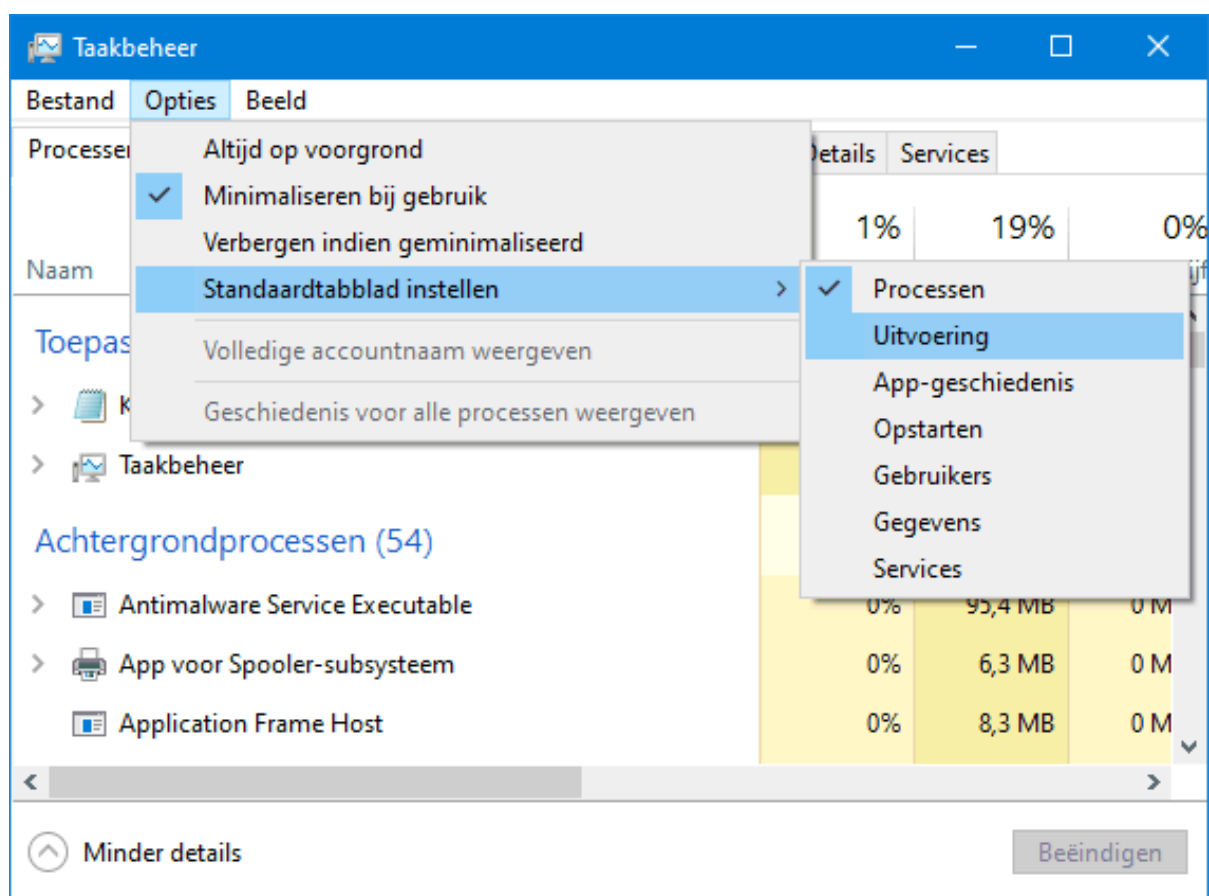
Taakbeheer

Bestand Opties Beeld

Processen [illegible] etails Services

Altijd op voorgrond
Minimaliseren bij gebruik
Verbergen indien geminimaliseerd
Standaardtabblad instellen
Volledige accountnaam weergeven
Geschiedenis voor alle processen weergeven

Processen
Uitvoering
App-geschiedenis
Opstarten
Gebruikers
Gegevens
Services

1% 19% 0%

Naam

Toepas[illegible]

K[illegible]

Taakbeheer

Achtergrondprocessen (54)

| | | | |
|---|---|---|---|
| Antimalware Service Executable | 0% | 95,4 MB | 0 M |
| App voor Spooler-subsysteem | 0% | 6,3 MB | 0 M |
| Application Frame Host | 0% | 8,3 MB | 0 M |

Minder details

Beëindigen